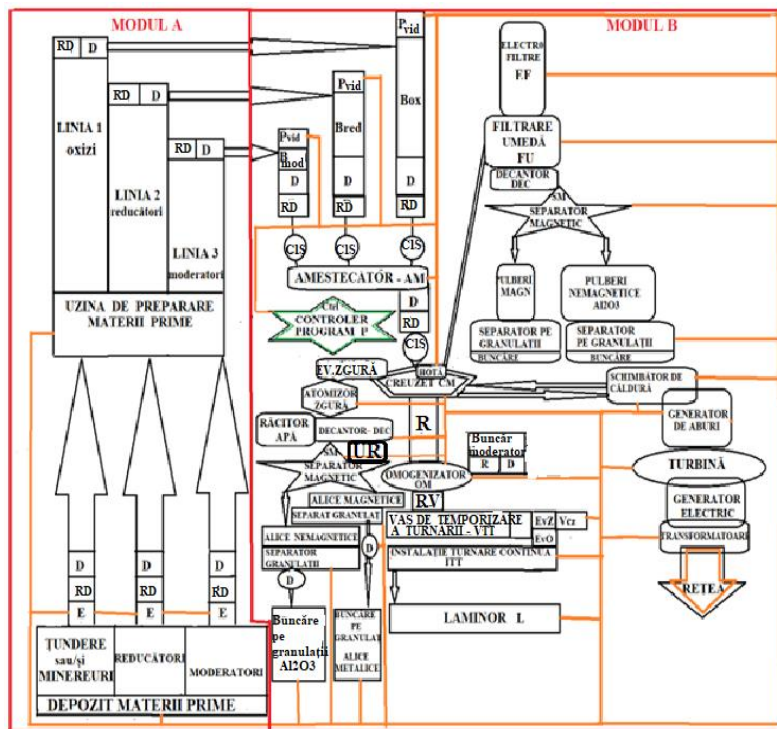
MODUL A

MODUL B

RD D

RD D

RD D

LINIA 1 oxizi

LINIA 2 reducători

LINIA 3 moderatori

UZINA DE PREPARARE MATERII PRIME

D
RD
E

D
RD
E

D
RD
E

ŢUNDERE sau/şi MINEREURI

REDUCĂTORI

MODERATORI

DEPOZIT MATERII PRIME

$P_{vid}$
Box
D
RD

$P_{vid}$
Bred
D
RD

$P_{vid}$
$B_{mod}$
D
RD

CIS

CIS

CIS

AMESTECĂTOR - AM

D
RD

CIS

Cm
CONTROLER PROGRAM P

EV.ZGURĂ

HOTĂ

CREUZET CM

ATOMIZOR ZGURĂ

RĂCITOR APĂ

DECANTOR- DEC

R

UR

SM SEPARATOR MAGNETIC

Buncăr moderator
R D

OMOGENIZATOR OM

RV

ALICE MAGNETICE

SEPARAT GRANULAŢ

ALICE NEMAGNETICE

SEPARATOR GRANULAŢII

D

D

VAS DE TEMPORIZARE A TURNĂRII - VTT

EvZ Vcr

EvO

INSTALAŢIE TURNARE CONTINUĂ ITT

Buncăre pe granulaţii Al2O3

BUNCĂRE PE GRANULAŢ ALICE METALICE

LAMINOR L

ELECTRO FILTRE FF

FILTRARE UMEDĂ FU

DECANTOR DEC

SM SEPARATOR MAGNETIC

PULBERI MAGN

PULBERI NEMAGNETICE Al2O3

SEPARATOR PE GRANULAŢII
BUNCĂRE

SEPARATOR PE GRANULAŢII
BUNCĂRE

SCHIMBĂTOR DE CĂLDURĂ

GENERATOR DE ABURI

TURBINĂ

GENERATOR ELECTRIC

TRANSFORMATOARE

REŢEA